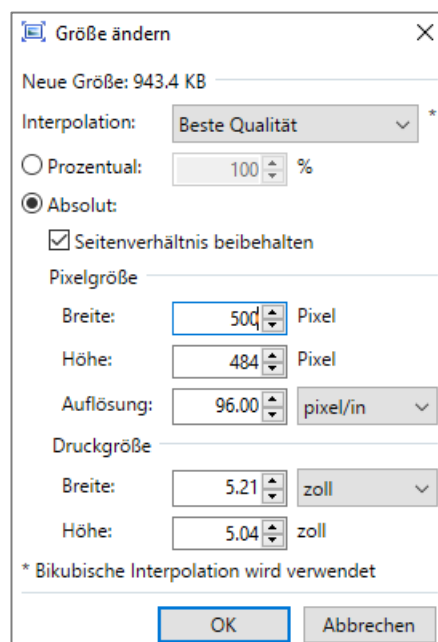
Größe ändern

Neue Größe: 943.4 KB

Interpolation: Beste Qualität *

Prozentual: 100 %

Absolut:

Seitenverhältnis beibehalten

Pixelgröße

Breite: 500 Pixel

Höhe: 484 Pixel

Auflösung: 96.00 pixel/in

Druckgröße

Breite: 5.21 zoll

Höhe: 5.04 zoll

* Bikubische Interpolation wird verwendet

OK Abbrechen